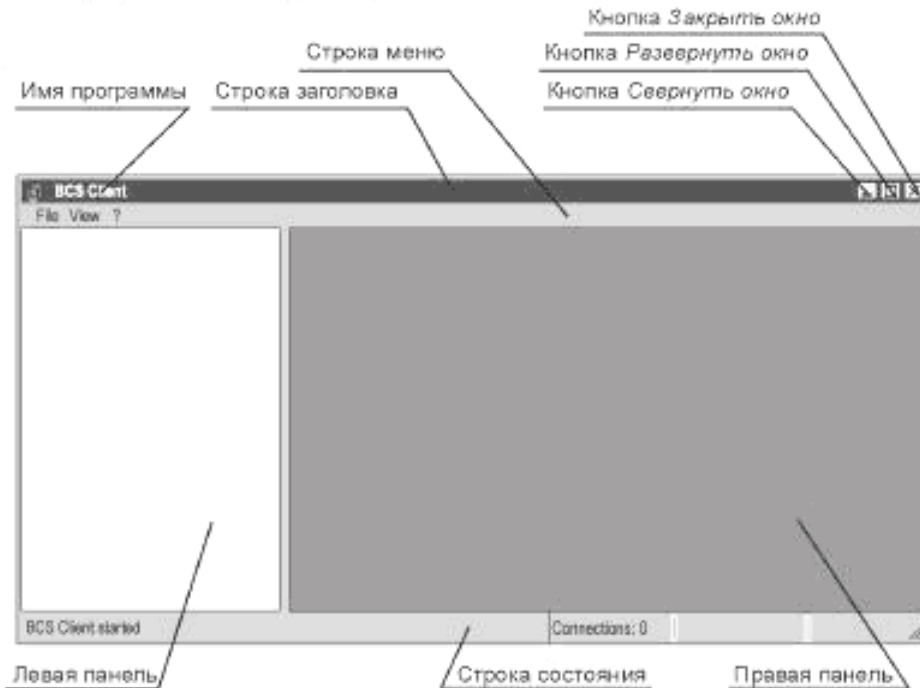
Кнопка *Закрыть окно*
Строка меню
Кнопка *Развернуть окно*
Имя программы
Строка заголовка
Кнопка *Свернуть окно*

BCS Client
File View ?

BCS Client started
Connections: 0

Левая панель
Строка состояния
Правая панель